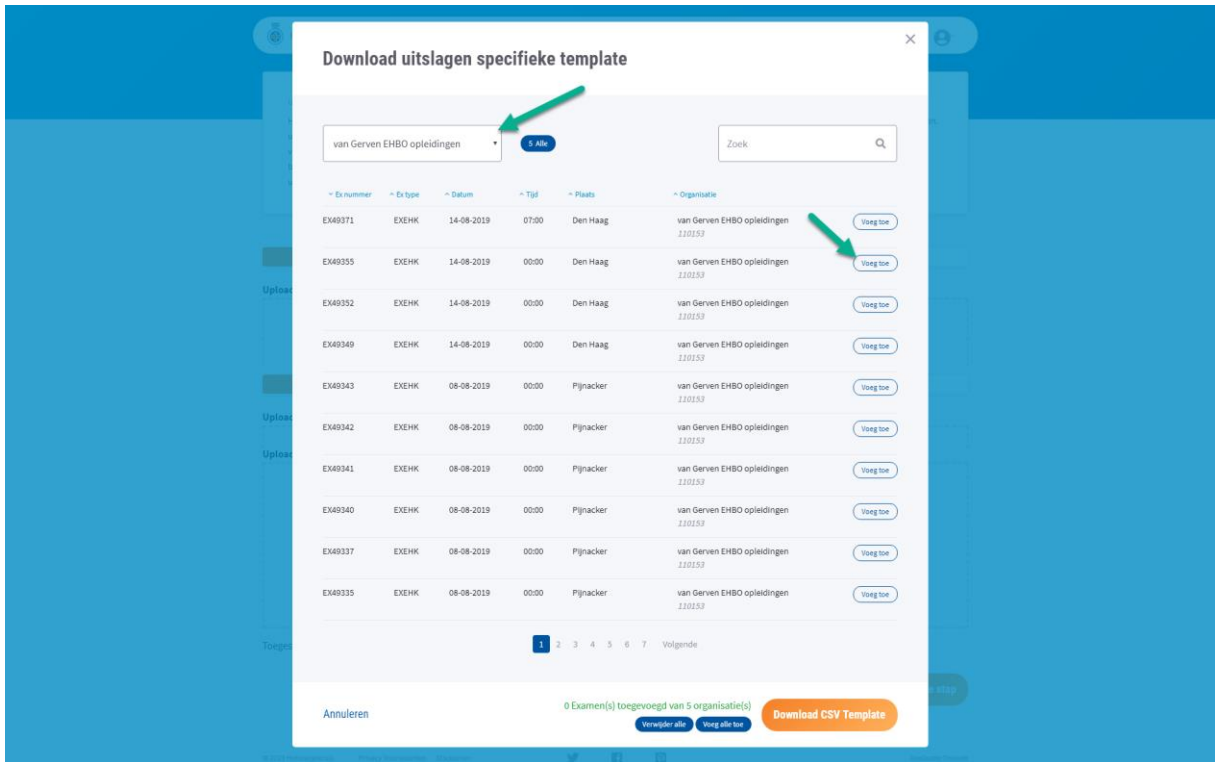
Download uitslagen specifieke template

×

van Gerven EHBO opleidingen ▾

5 Alle

Zoek

| Ex nummer | Ex type | Datum | Tijd | Plaats | Organisatie | |
|---|---|---|---|---|---|---|
| EX49371 | EXEHK | 14-08-2019 | 07:00 | Den Haag | van Gerven EHBO opleidingen 110153 | Voeg toe |
| EX49355 | EXEHK | 14-08-2019 | 00:00 | Den Haag | van Gerven EHBO opleidingen 110153 | Voeg toe |
| EX49352 | EXEHK | 14-08-2019 | 00:00 | Den Haag | van Gerven EHBO opleidingen 110153 | Voeg toe |
| EX49349 | EXEHK | 14-08-2019 | 00:00 | Den Haag | van Gerven EHBO opleidingen 110153 | Voeg toe |
| EX49343 | EXEHK | 08-08-2019 | 00:00 | Pijnacker | van Gerven EHBO opleidingen 110153 | Voeg toe |
| EX49342 | EXEHK | 08-08-2019 | 00:00 | Pijnacker | van Gerven EHBO opleidingen 110153 | Voeg toe |
| EX49341 | EXEHK | 08-08-2019 | 00:00 | Pijnacker | van Gerven EHBO opleidingen 110153 | Voeg toe |
| EX49340 | EXEHK | 08-08-2019 | 00:00 | Pijnacker | van Gerven EHBO opleidingen 110153 | Voeg toe |
| EX49337 | EXEHK | 08-08-2019 | 00:00 | Pijnacker | van Gerven EHBO opleidingen 110153 | Voeg toe |
| EX49335 | EXEHK | 08-08-2019 | 00:00 | Pijnacker | van Gerven EHBO opleidingen 110153 | Voeg toe |

1 2 3 4 5 6 7 Volgende

Annuleren

0 Examen(s) toegevoegd van 5 organisatie(s)

Verwijder alle Voeg alle toe

Download CSV Template